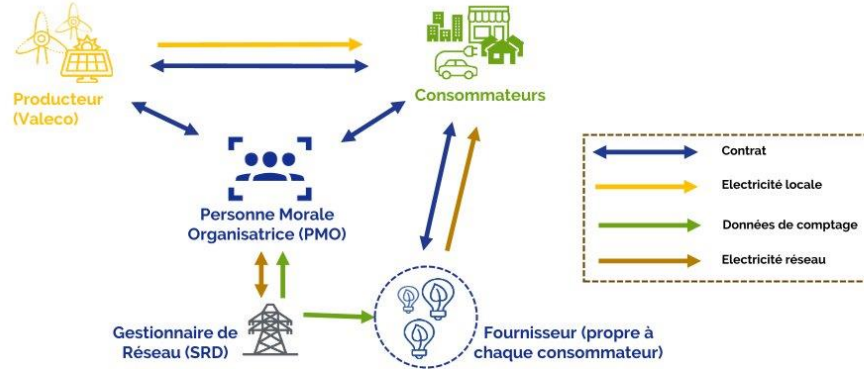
Producteur (Valeco)

Consommateurs

Personne Morale Organisatrice (PMO)

Gestionnaire de Réseau (SRD)

Fournisseur (propre à chaque consommateur)

Contrat

Electricité locale

Données de comptage

Electricité réseau